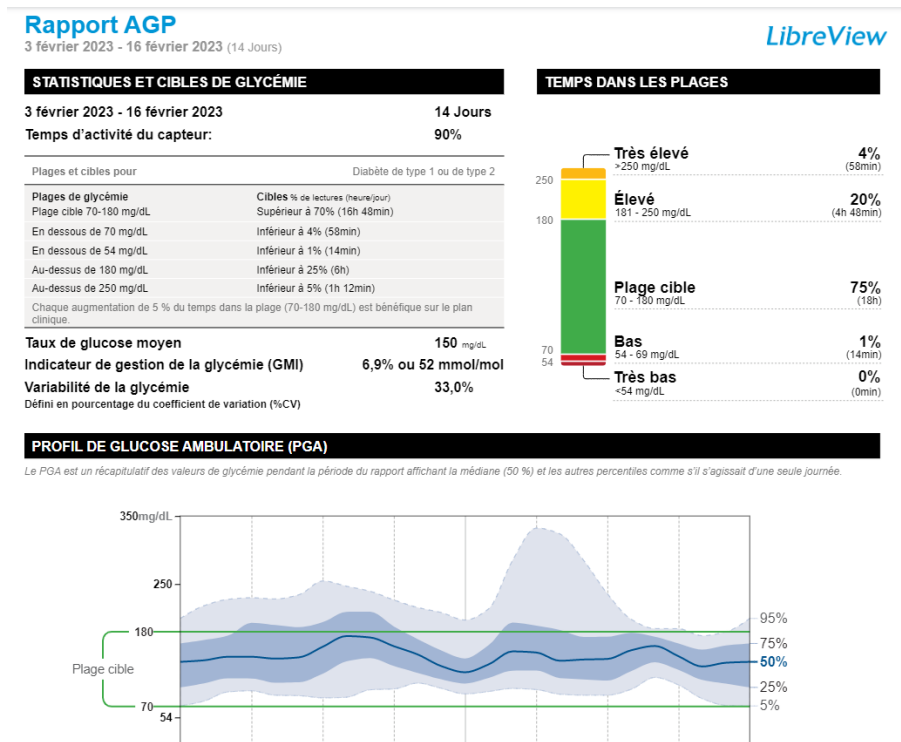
Rapport AGP
3 février 2023 - 16 février 2023 (14 Jours)

LibreView

STATISTIQUES ET CIBLES DE GLYCÉMIE

3 février 2023 - 16 février 2023 14 Jours
Temps d'activité du capteur: 90%

Plages et cibles pour Diabète de type 1 ou de type 2

| Plages de glycémie | Cibles % de lectures (heure/jour) |
|---|---|
| Plage cible 70-180 mg/dL | Supérieur à 70% (16h 48min) |
| En dessous de 70 mg/dL | Inférieur à 4% (58min) |
| En dessous de 54 mg/dL | Inférieur à 1% (14min) |
| Au-dessus de 180 mg/dL | Inférieur à 25% (6h) |
| Au-dessus de 250 mg/dL | Inférieur à 5% (1h 12min) |

Chaque augmentation de 5 % du temps dans la plage (70-180 mg/dL) est bénéfique sur le plan clinique.

Taux de glucose moyen 150 mg/dL
Indicateur de gestion de la glycémie (GMI) 6,9% ou 52 mmol/mol
Variabilité de la glycémie 33,0%
Défini en pourcentage du coefficient de variation (%CV)

TEMPS DANS LES PLAGES

250
180
70
54

Très élevé 4%
>250 mg/dL (58min)
Élevé 20%
181 - 250 mg/dL (4h 48min)
Plage cible 75%
70 - 180 mg/dL (18h)
Bas 1%
54 - 69 mg/dL (14min)
Très bas 0%
<54 mg/dL (0min)

PROFIL DE GLUCOSE AMBULATOIRE (PGA)

Le PGA est un récapitulatif des valeurs de glycémie pendant la période du rapport affichant la médiane (50 %) et les autres percentiles comme s'il s'agissait d'une seule journée.

350mg/dL
250
180
Plage cible
70
54
95%
75%
50%
25%
5%